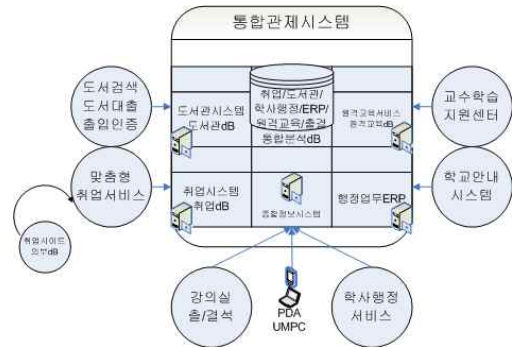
통합관제시스템

도서검색
도서대출
출입인증

도서관시스템
도서관dB

취업/도서관/
학사행정/ERP/
원격교육/출결
통합분석dB

원격교육서비스
원격교육dB

교수학습
지원센터

맞춤형
취업서비스

취업시스템
취업dB

종합정보시스템

행정업무ERP

학교안내
시스템

취업사이트
외부dB

강의실
출/결석

PDA
UMPC

학사행정
서비스